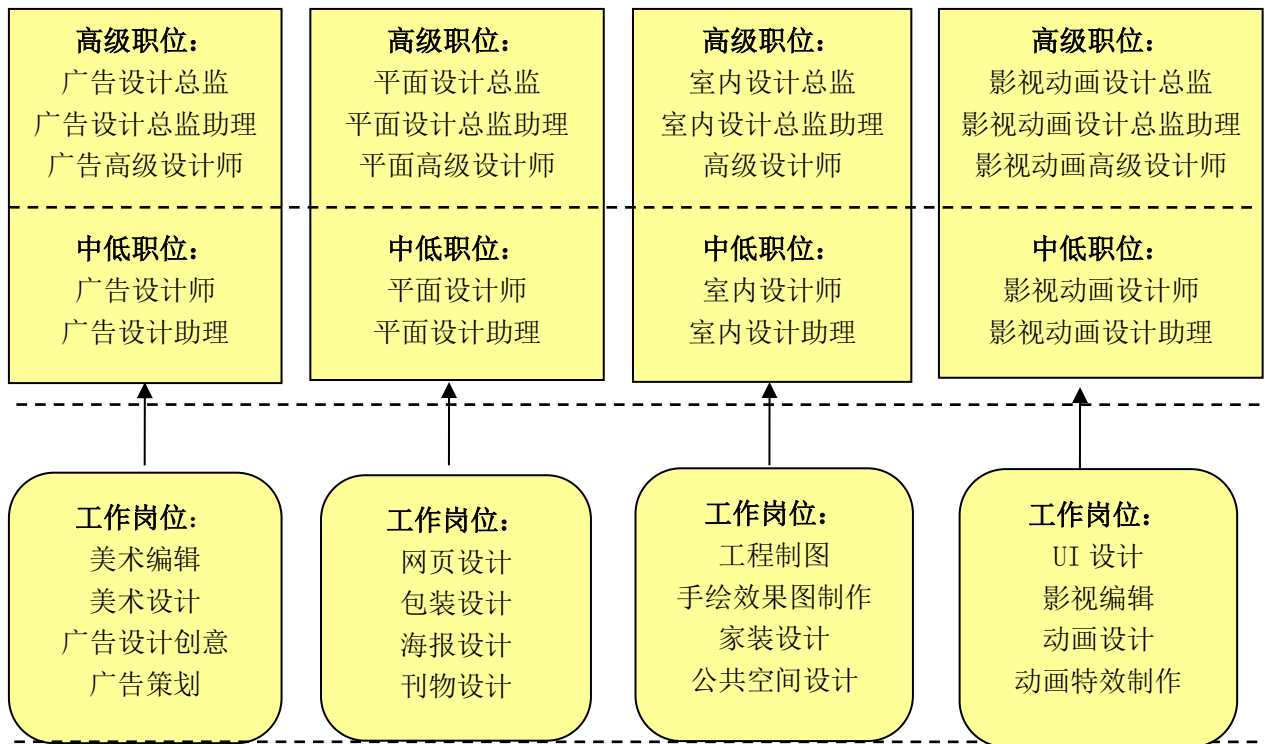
高级职位：
广告设计总监
广告设计总监助理
广告高级设计师

中低职位：
广告设计师
广告设计助理

高级职位：
平面设计总监
平面设计总监助理
平面高级设计师

中低职位：
平面设计师
平面设计助理

高级职位：
室内设计总监
室内设计总监助理
高级设计师

中低职位：
室内设计师
室内设计助理

高级职位：
影视动画设计总监
影视动画设计总监助理
影视动画高级设计师

中低职位：
影视动画设计师
影视动画设计助理

工作岗位：
美术编辑
美术设计
广告设计创意
广告策划

工作岗位：
网页设计
包装设计
海报设计
刊物设计

工作岗位：
工程制图
手绘效果图制作
家装设计
公共空间设计

工作岗位：
UI 设计
影视编辑
动画设计
动画特效制作